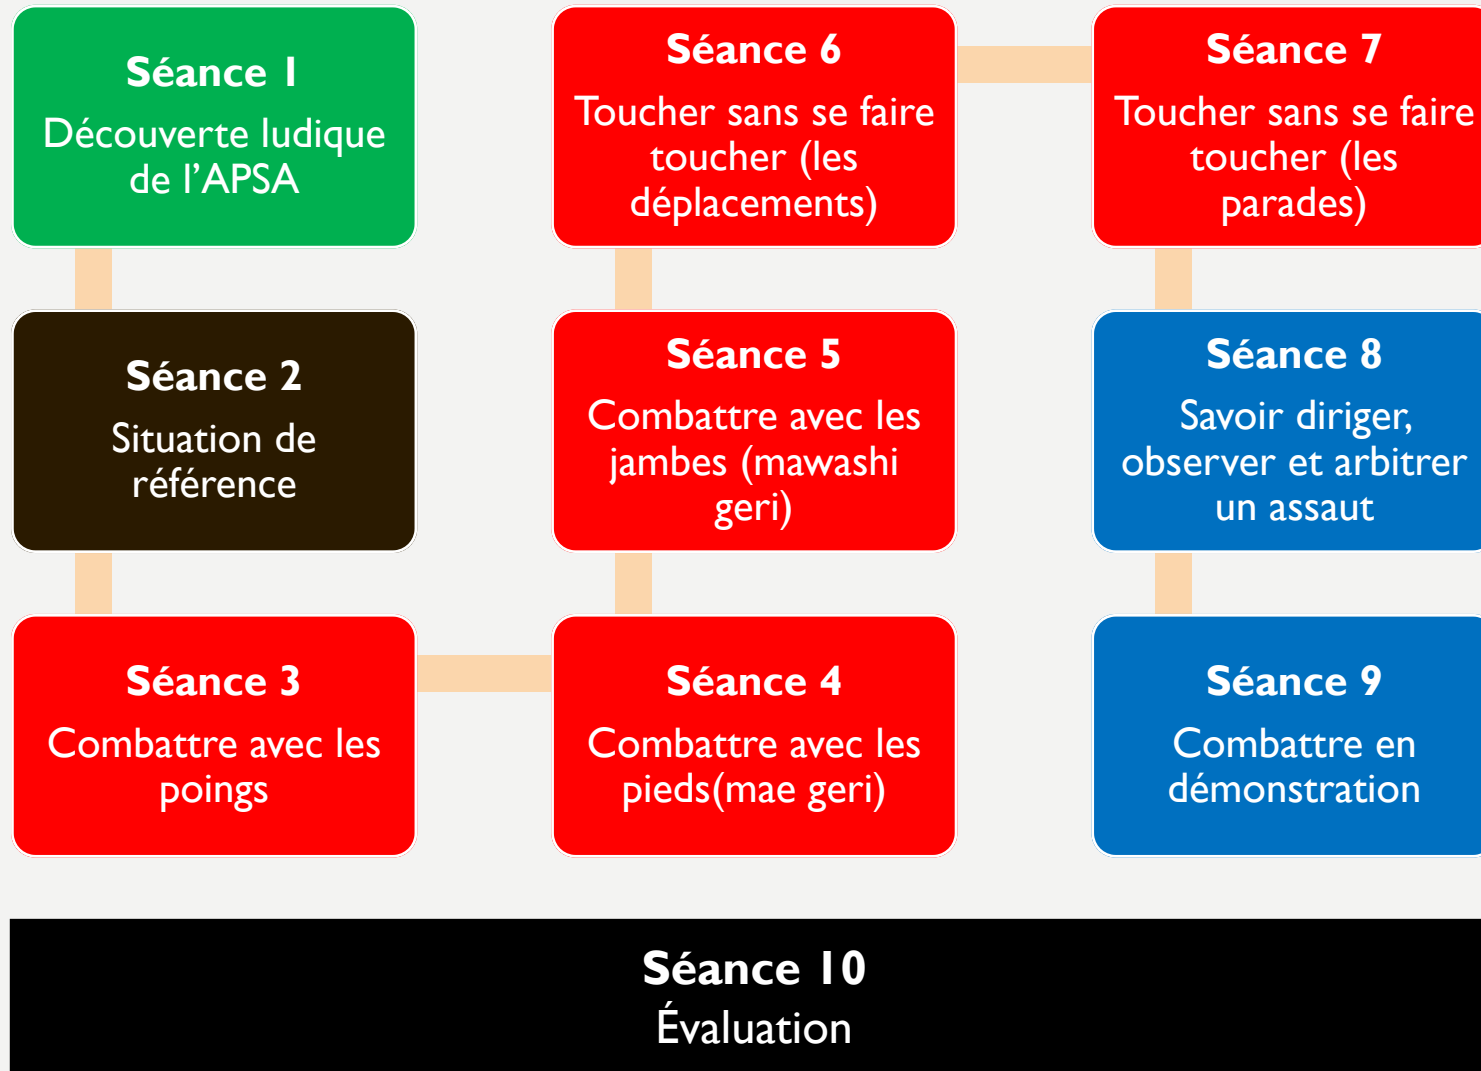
Séance 1
Découverte ludique de l'APSA

Séance 2
Situation de référence

Séance 3
Combattre avec les poings

Séance 4
Combattre avec les pieds(mae geri)

Séance 5
Combattre avec les jambes (mawashi geri)

Séance 6
Toucher sans se faire toucher (les déplacements)

Séance 7
Toucher sans se faire toucher (les parades)

Séance 8
Savoir diriger, observer et arbitrer un assaut

Séance 9
Combattre en démonstration

Séance 10
Évaluation